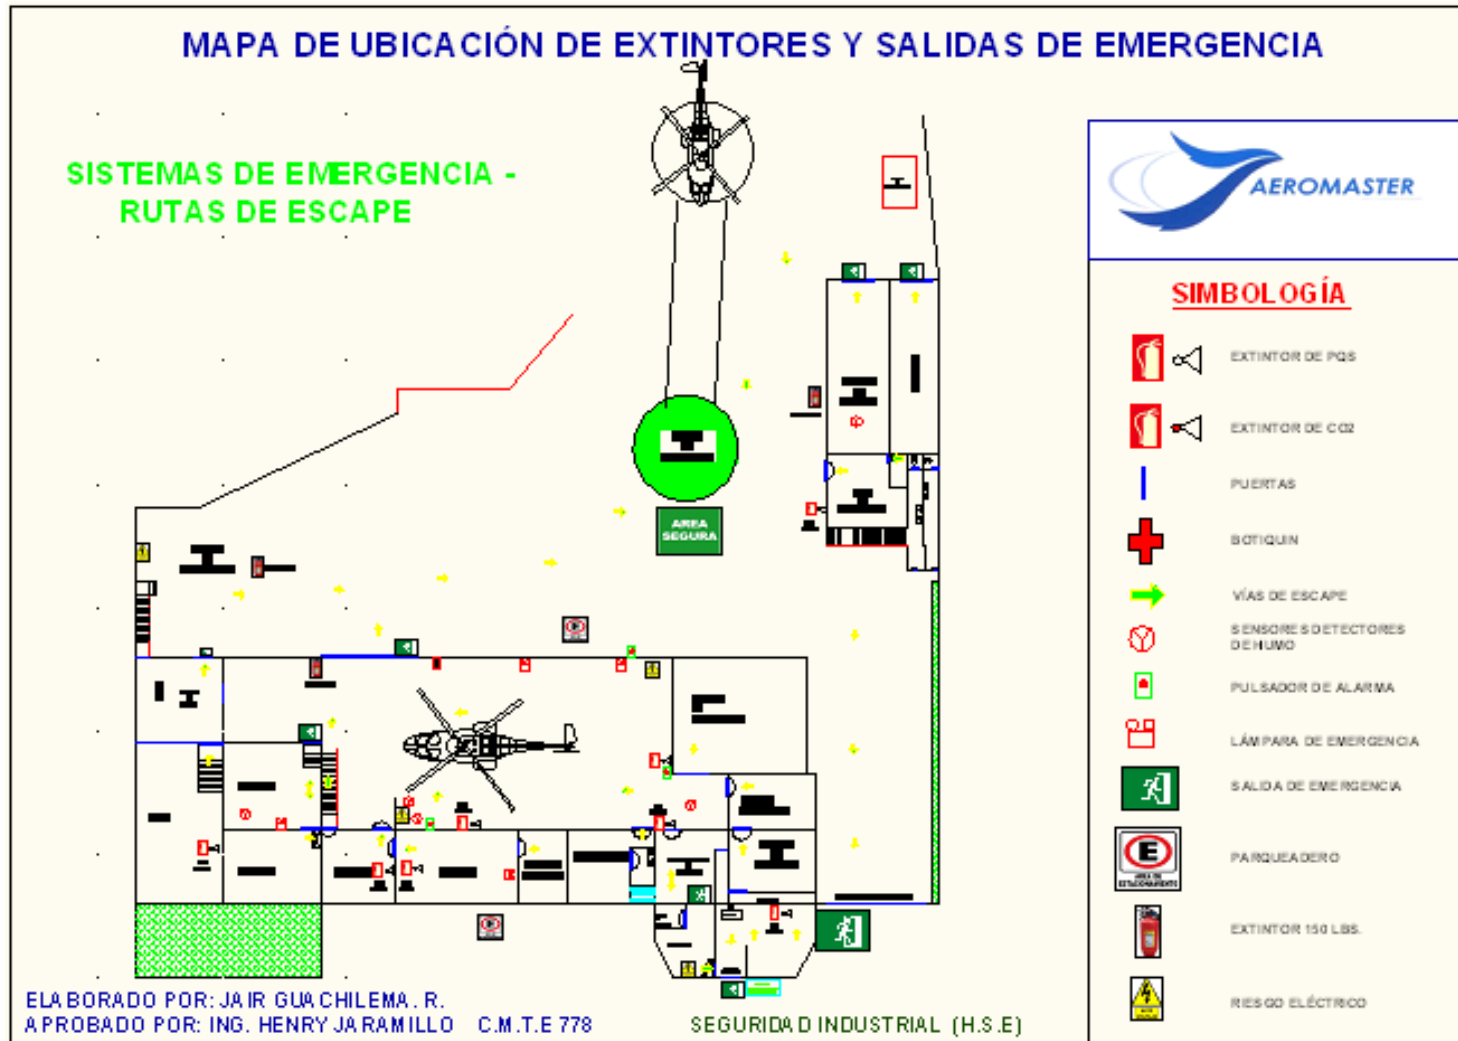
MAPA DE UBICACIÓN DE EXTINTORES Y SALIDAS DE EMERGENCIA

SISTEMAS DE EMERGENCIA - RUTAS DE ESCAPE

AREA SEGURA

AEROMASTER

SIMBOLOGÍA

EXTINTOR DE PQS

EXTINTOR DE CO2

PUERTAS

BOTIQUIN

VÍAS DE ESCAPE

SENSORES DETECTORES DE HUMO

PULSADOR DE ALARMA

LÁMPARA DE EMERGENCIA

SALIDA DE EMERGENCIA

PARQUEADERO

EXTINTOR 150 LBS.

RIESGO ELÉCTRICO

ELABORADO POR: JAIR GUACHILEMA. R.
APROBADO POR: ING. HENRY JARAMILLO C.M.T.E 778

SEGURIDAD INDUSTRIAL (H.S.E)